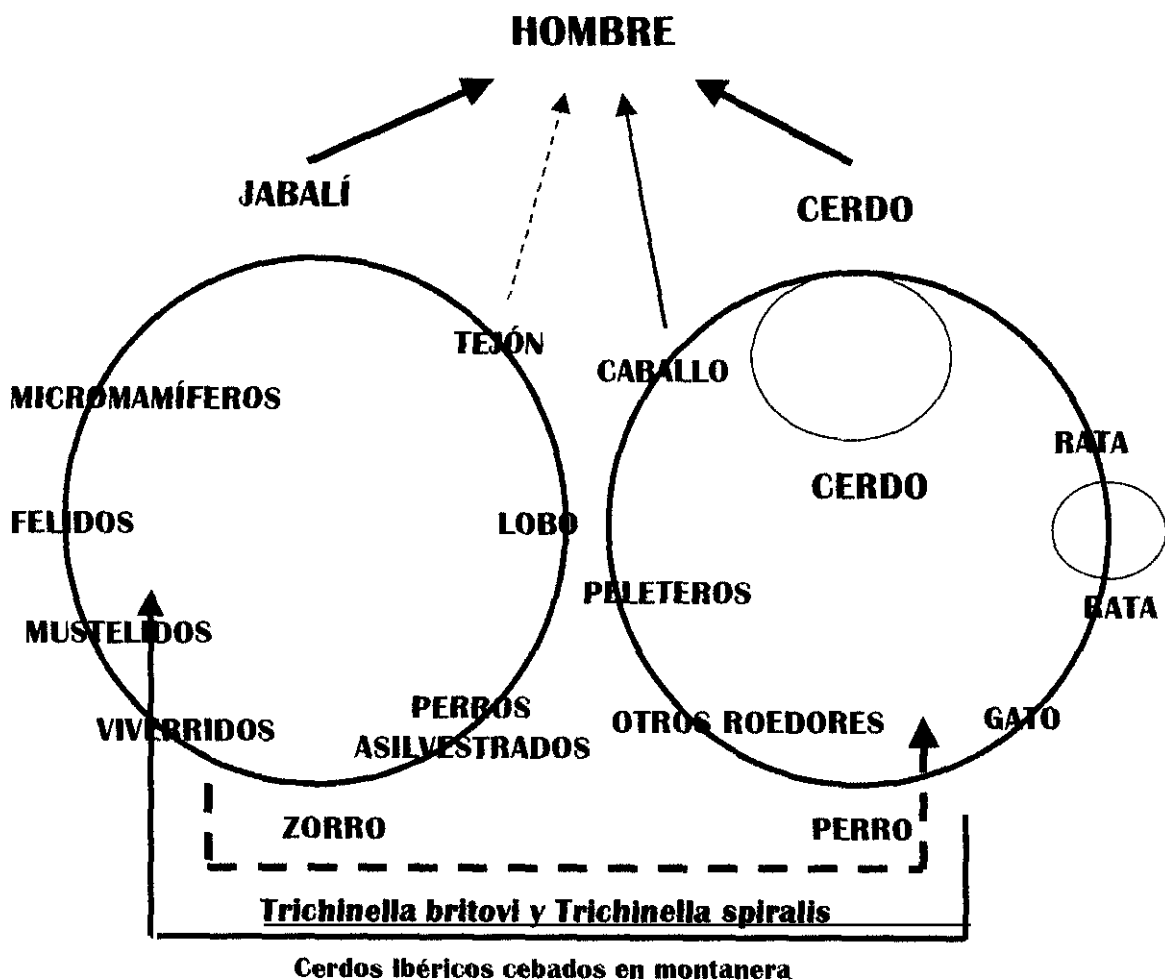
HOMBRE

JABALÍ

CERDO

TEJÓN

MICROMAMÍFEROS

FELIDOS

LOBO

MUSTELIDOS

VIVERRIDOS

PERROS ASILVESTRADOS

CABALLO

RATA

CERDO

PELETEROS

RATA

OTROS ROEDORES

GATO

ZORRO

PERRO

Trichinella britovi y Trichinella spiralis

Cerdos ibéricos cebados en montanera